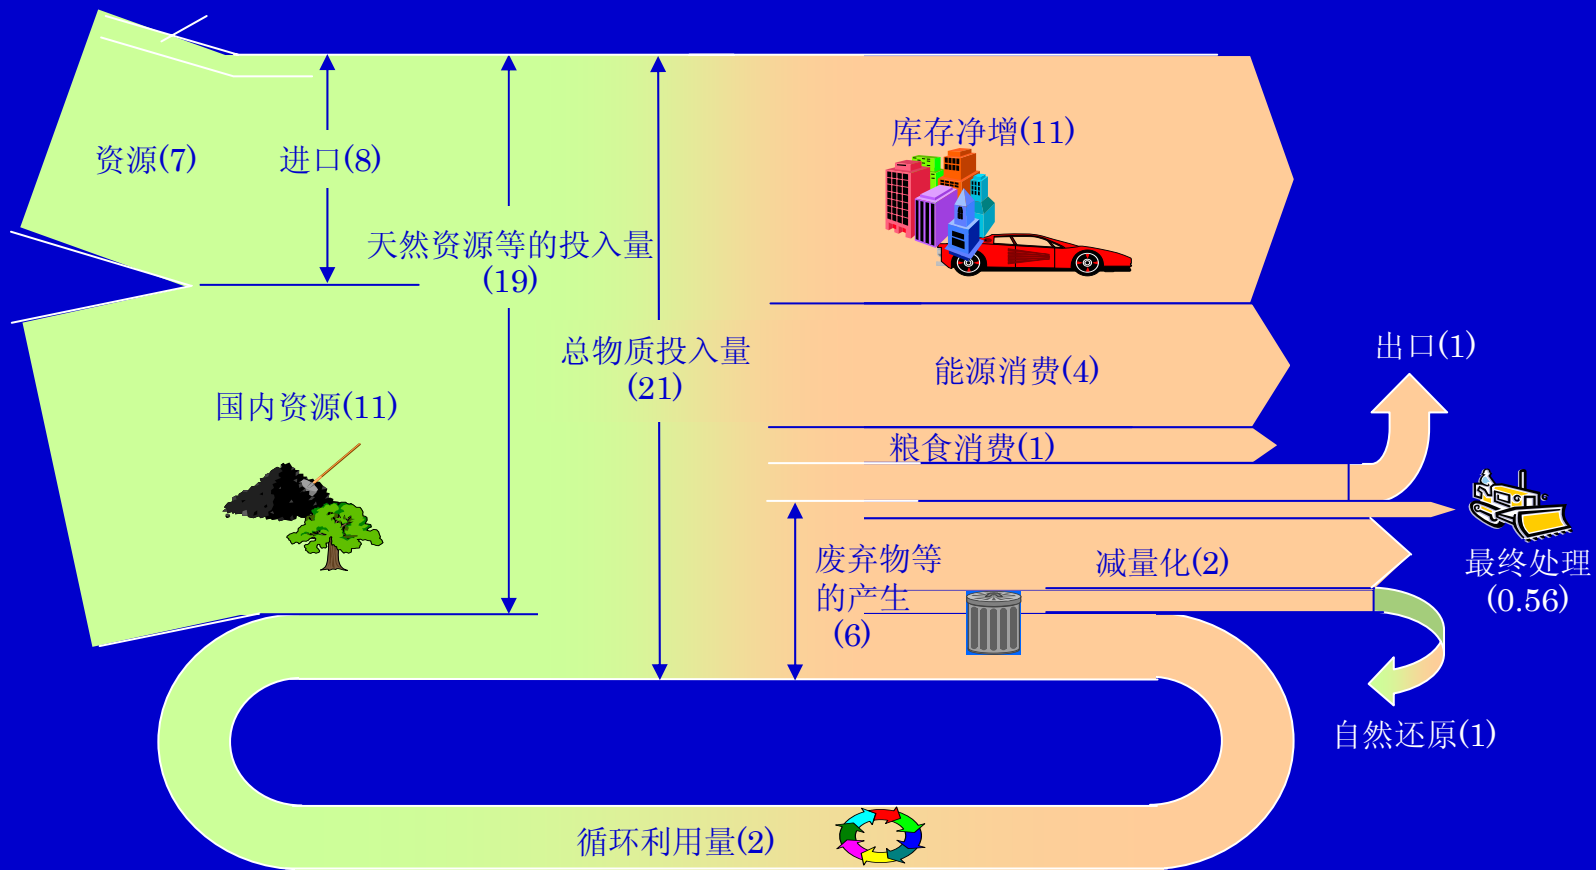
资源(7)

进口(8)

天然资源等的投入量
(19)

库存净增(11)

总物质投入量
(21)

能源消费(4)

出口(1)

国内资源(11)

粮食消费(1)

废弃物等
的产生
(6)

减量化(2)

最终处理
(0.56)

自然还原(1)

循环利用量(2)